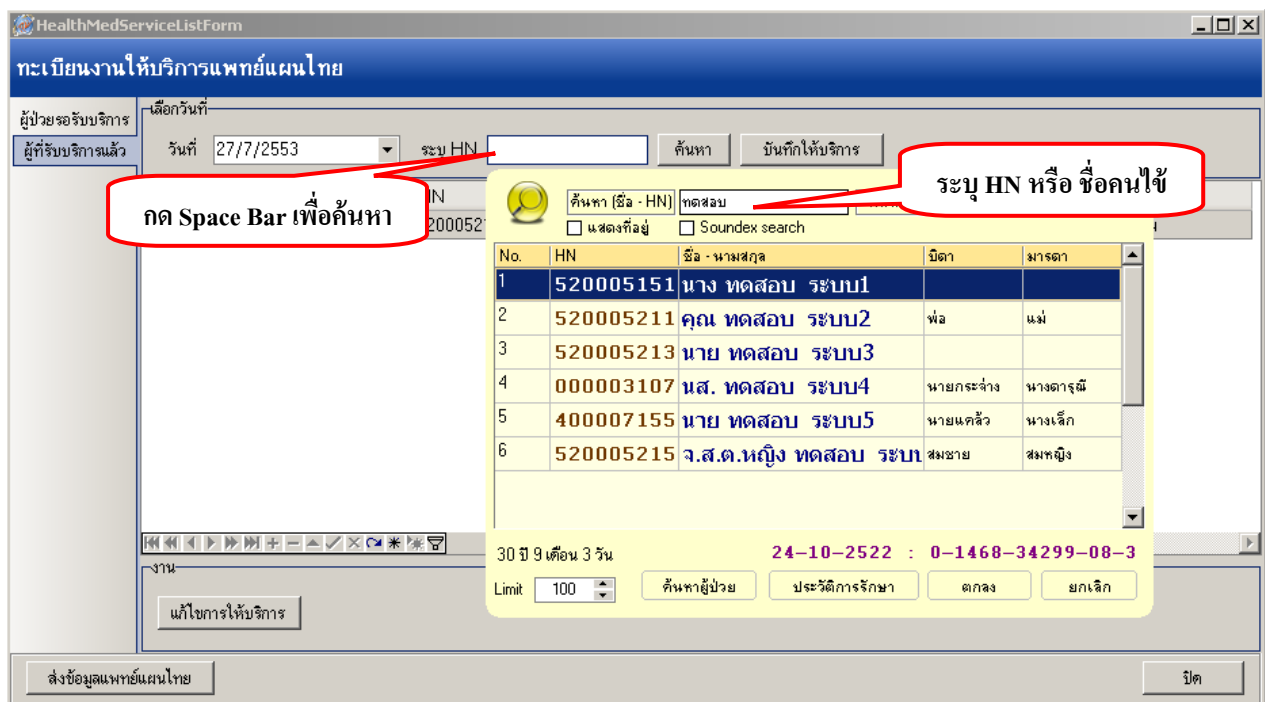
HealthMedServiceListForm

ทะเบียนงานให้บริการแพทย์แผนไทย

ผู้ป่วยรอรับบริการ
ผู้ที่รับบริการแล้ว

เลือกวันที่
วันที่ 27/7/2553
ระบุ HN
ค้นหา
บันทึกให้บริการ

กด Space Bar เพื่อค้นหา

ระบุ HN หรือ ชื่อคนไข้

HN
20005

ค้นหา (ชื่อ - HN) ทดสอบ
แสดงที่อยู่
Soundex search

| No. | HN | ชื่อ - นามสกุล | บิดา | มารดา |
|---|---|---|---|---|
| 1 | 520005151 | นาง ทดสอบ ระบบ1 | | |
| 2 | 520005211 | คุณ ทดสอบ ระบบ2 | พ่อ | แม่ |
| 3 | 520005213 | นาย ทดสอบ ระบบ3 | | |
| 4 | 000003107 | นส. ทดสอบ ระบบ4 | นายกระจ่าง | นางดารุณี |
| 5 | 400007155 | นาย ทดสอบ ระบบ5 | นายแคล้ว | นางเล็ก |
| 6 | 520005215 | จ.ส.ต.หญิง ทดสอบ ระบบ | สมชาย | สมหญิง |

30 ปี 9 เดือน 3 วัน
24-10-2522 : 0-1468-34299-08-3
Limit 100
ค้นหาผู้ป่วย
ประวัติการรักษา
ตกลง
ยกเลิก

งาน
แก้ไขการให้บริการ

ส่งข้อมูลแพทย์แผนไทย
ปิด